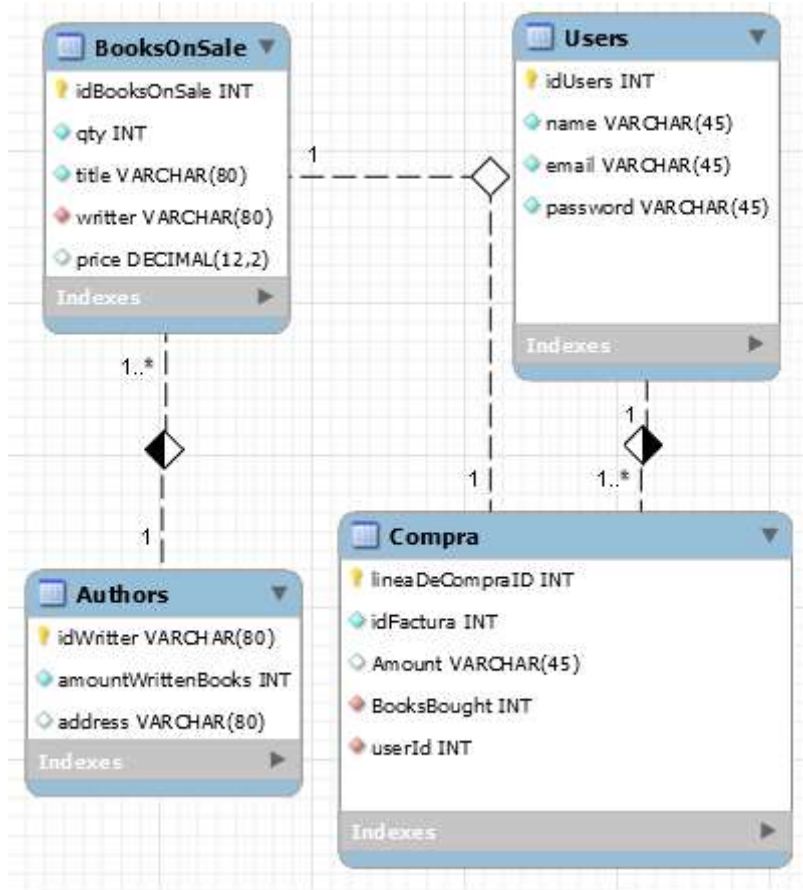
BooksOnSale
idBooksOnSale INT
qty INT
title VARCHAR(80)
writter VARCHAR(80)
price DECIMAL(12,2)
Indexes

Users
idUsers INT
name VARCHAR(45)
email VARCHAR(45)
password VARCHAR(45)
Indexes

1

1..*

1

1

1

1..*

Authors
idWritter VARCHAR(80)
amountWrittenBooks INT
address VARCHAR(80)
Indexes

Compra
lineaDeCompraID INT
idFactura INT
Amount VARCHAR(45)
BooksBought INT
userId INT
Indexes